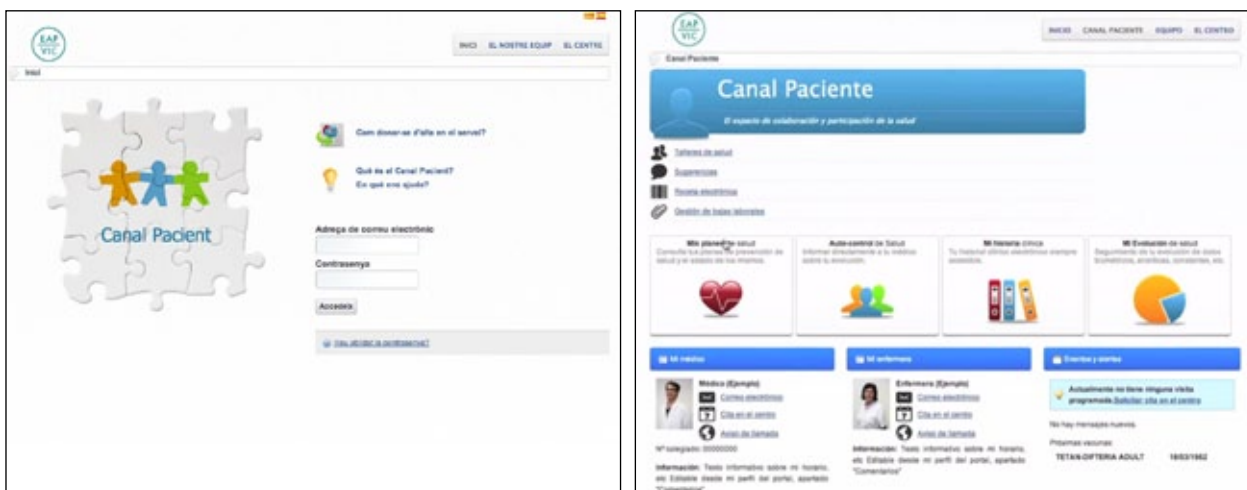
EAP VIC

INICI EL NOSTRE EQUIP EL CENTRE

Inici

Canal Pacient

Com donar-se d'alta en el servei?

Què és el Canal Pacient?
En què em ajuda?

Adreça de correu electrònic

Contrasenya

Accedeix

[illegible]

EAP VIC

INICIO CANAL PACIENTE EQUIPO EL CENTRO

Canal Paciente

Canal Paciente

El espacio de colaboración y participación de la salud

Talleres de salud

Sugerencias

Receta electrónica

Gestión de bajas laborales

Mis planes de salud
Consulta tus planes de prevención de salud y el estado de los mismos.

Auto-control de Salud
Informar directamente a tu médico sobre tu evolución.

Mi historia clínica
Tu historial clínico electrónico siempre accesible.

Mi Evolución de salud
Seguimiento de tu evolución de datos biométricos, analíticas, constantes, etc.

Mi médico

Médico (Ejemplo)
Correo electrónico
Cita en el centro
Aviso de llamada

Nº colegiado: 00000000

Información: Texto informativo sobre mi horario, etc Editable desde mi perfil del portal, apartado "Comentarios"

Mi enfermera

Enfermera (Ejemplo)
Correo electrónico
Cita en el centro
Aviso de llamada

Información: Texto informativo sobre mi horario, etc Editable desde mi perfil del portal, apartado "Comentarios"

Eventos y alertas

Actualmente no tiene ninguna visita programada.Solicitar cita en el centro

No hay mensajes nuevos.

Próximas vacunas:
TETAN-DIFTERIA ADULT 18/03/1982